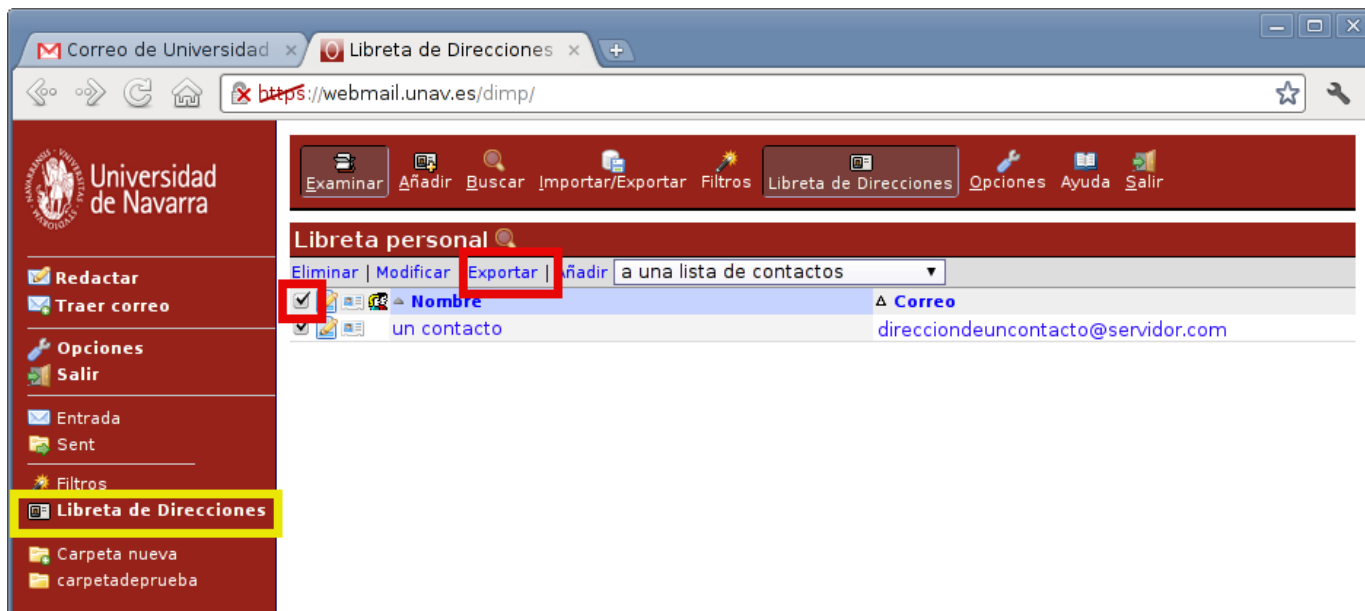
Correo de Universidad ×
Libreta de Direcciones ×
https://webmail.unav.es/dimp/

Universidad de Navarra

Redactar
Traer correo
Opciones
Salir
Entrada
Sent
Filtros
Libreta de Direcciones
Carpeta nueva
carpetadeprueba

Examinar Añadir Buscar Importar/Exportar Filtros Libreta de Direcciones Opciones Ayuda Salir

Libreta personal

Eliminar | Modificar | Exportar | Añadir a una lista de contactos

| Nombre | Correo |
|---|---|
| un contacto | direcciondeuncontacto@servidor.com |